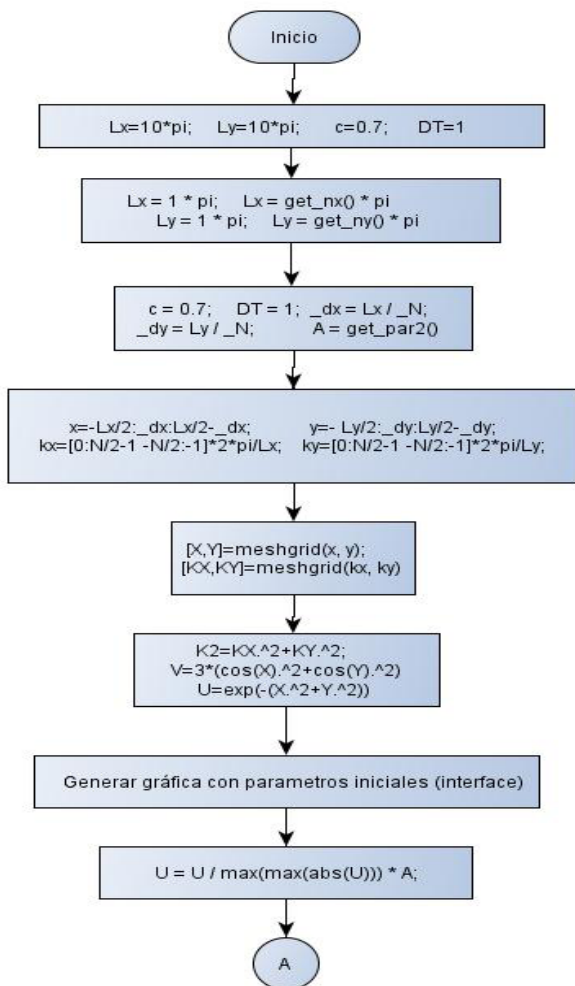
Inicio

Lx=10*pi;    Ly=10*pi;    c=0.7;    DT=1

Lx = 1 * pi;    Lx = get_nx() * pi
Ly = 1 * pi;    Ly = get_ny() * pi

c = 0.7;    DT = 1;  _dx = Lx / _N;
_dy = Ly / _N;    A = get_par2()

x=-Lx/2:_dx:Lx/2-_dx;    y=- Ly/2:_dy:Ly/2-_dy;
kx=[0:N/2-1 -N/2:-1]*2*pi/Lx;    ky=[0:N/2-1 -N/2:-1]*2*pi/Ly;

[X,Y]=meshgrid(x, y);
[KX,KY]=meshgrid(kx, ky)

K2=KX.^2+KY.^2;
V=3*(cos(X).^2+cos(Y).^2)
U=exp(-(X.^2+Y.^2))

Generar gráfica con parametros iniciales (interface)

U = U / max(max(abs(U))) * A;

A